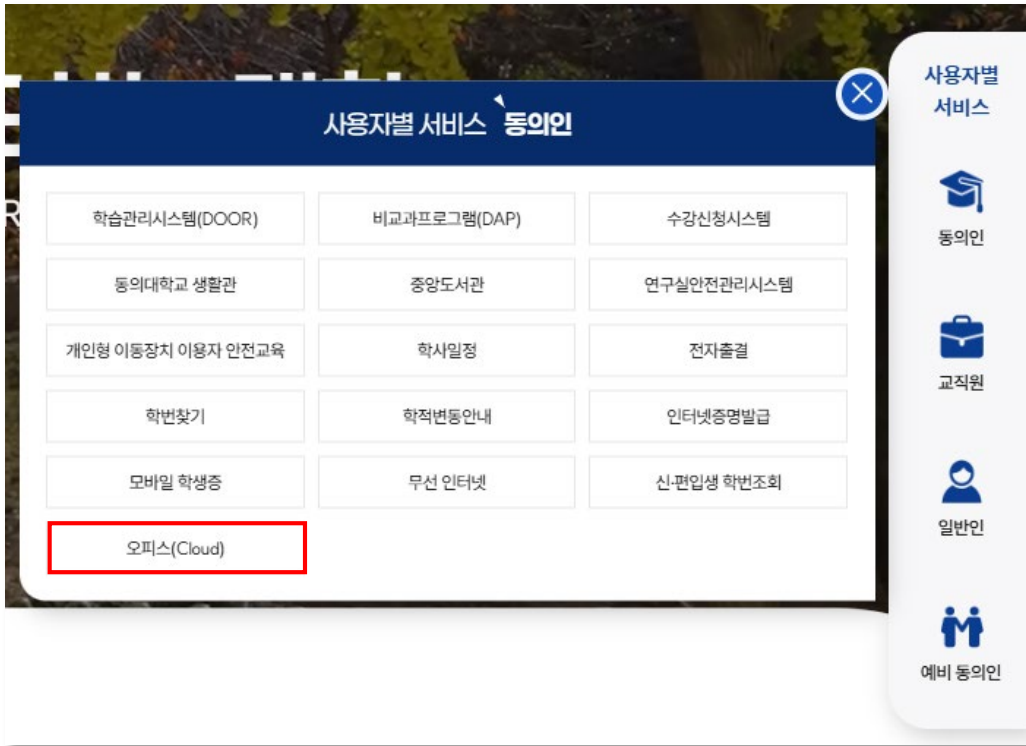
사용자별 서비스 동의인

| 학습관리시스템(DOOR) | 비교과프로그램(DAP) | 수강신청시스템 |
|---|---|---|
| 동의대학교 생활관 | 중앙도서관 | 연구실안전관리시스템 |
| 개인형 이동장치 이용자 안전교육 | 학사일정 | 전자출결 |
| 학번찾기 | 학적변동안내 | 인터넷증명발급 |
| 모바일 학생증 | 무선 인터넷 | 신·편입생 학번조회 |
| 오피스(Cloud) | | |

사용자별 서비스

동의인

교직원

일반인

예비 동의인